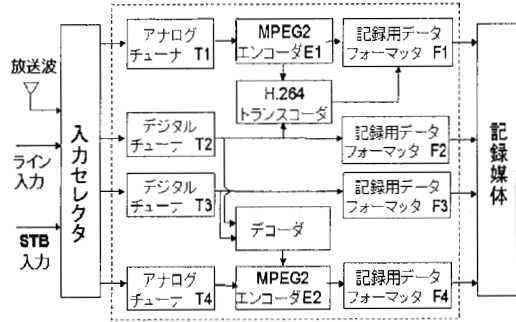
放送波

ライン入力

STB入力

入力セレクタ

アナログチューナ T1

MPEG2 エンコーダ E1

記録用データフォーマッタ F1

H.264 トランスコーダ

デジタルチューナ T2

記録用データフォーマッタ F2

デジタルチューナ T3

記録用データフォーマッタ F3

デコーダ

アナログチューナ T4

MPEG2 エンコーダ E2

記録用データフォーマッタ F4

記録媒体